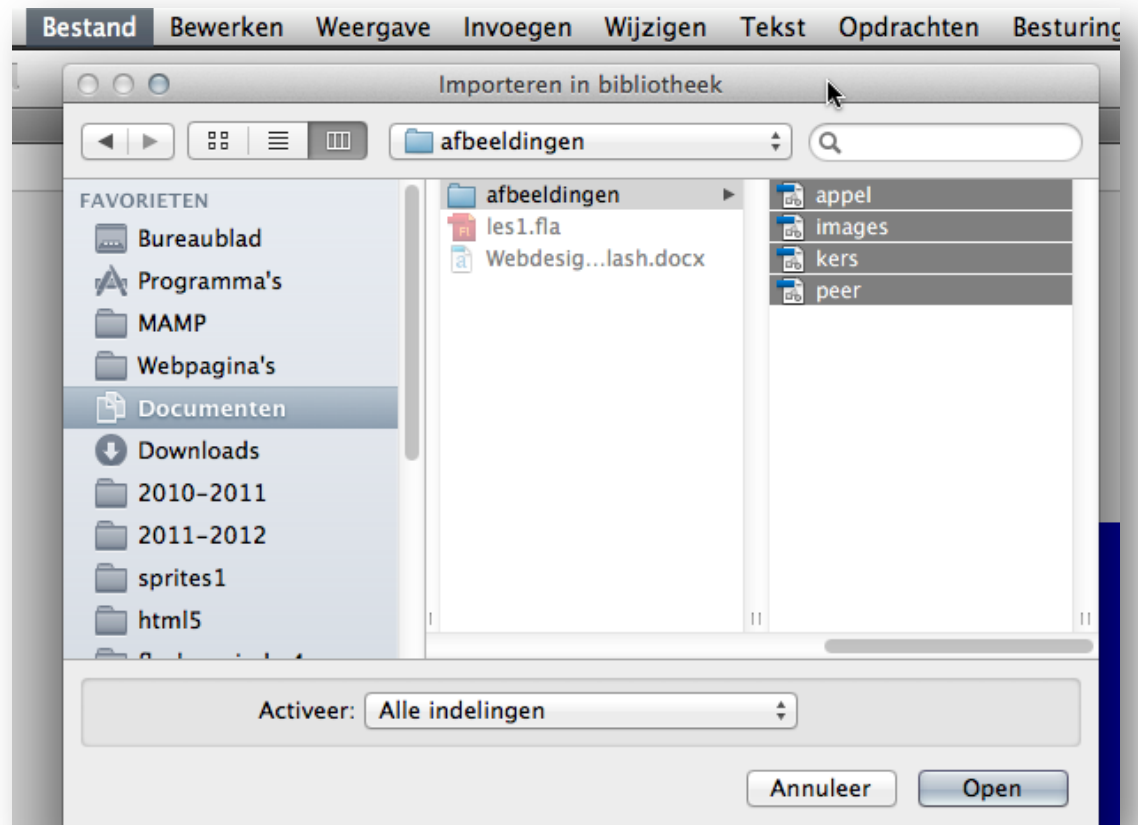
Bestand Bewerken Weergave Invoegen Wijzigen Tekst Opdrachten Besturing

Importeren in bibliotheek

afbeeldingen

FAVORIETEN
Bureaublad
Programma's
MAMP
Webpagina's
Documenten
Downloads
2010-2011
2011-2012
sprites1
html5
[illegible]

afbeeldingen
les1.fla
Webdesig...lash.docx

appel
images
kers
peer

Activeer: Alle indelingen

Annuleer Open